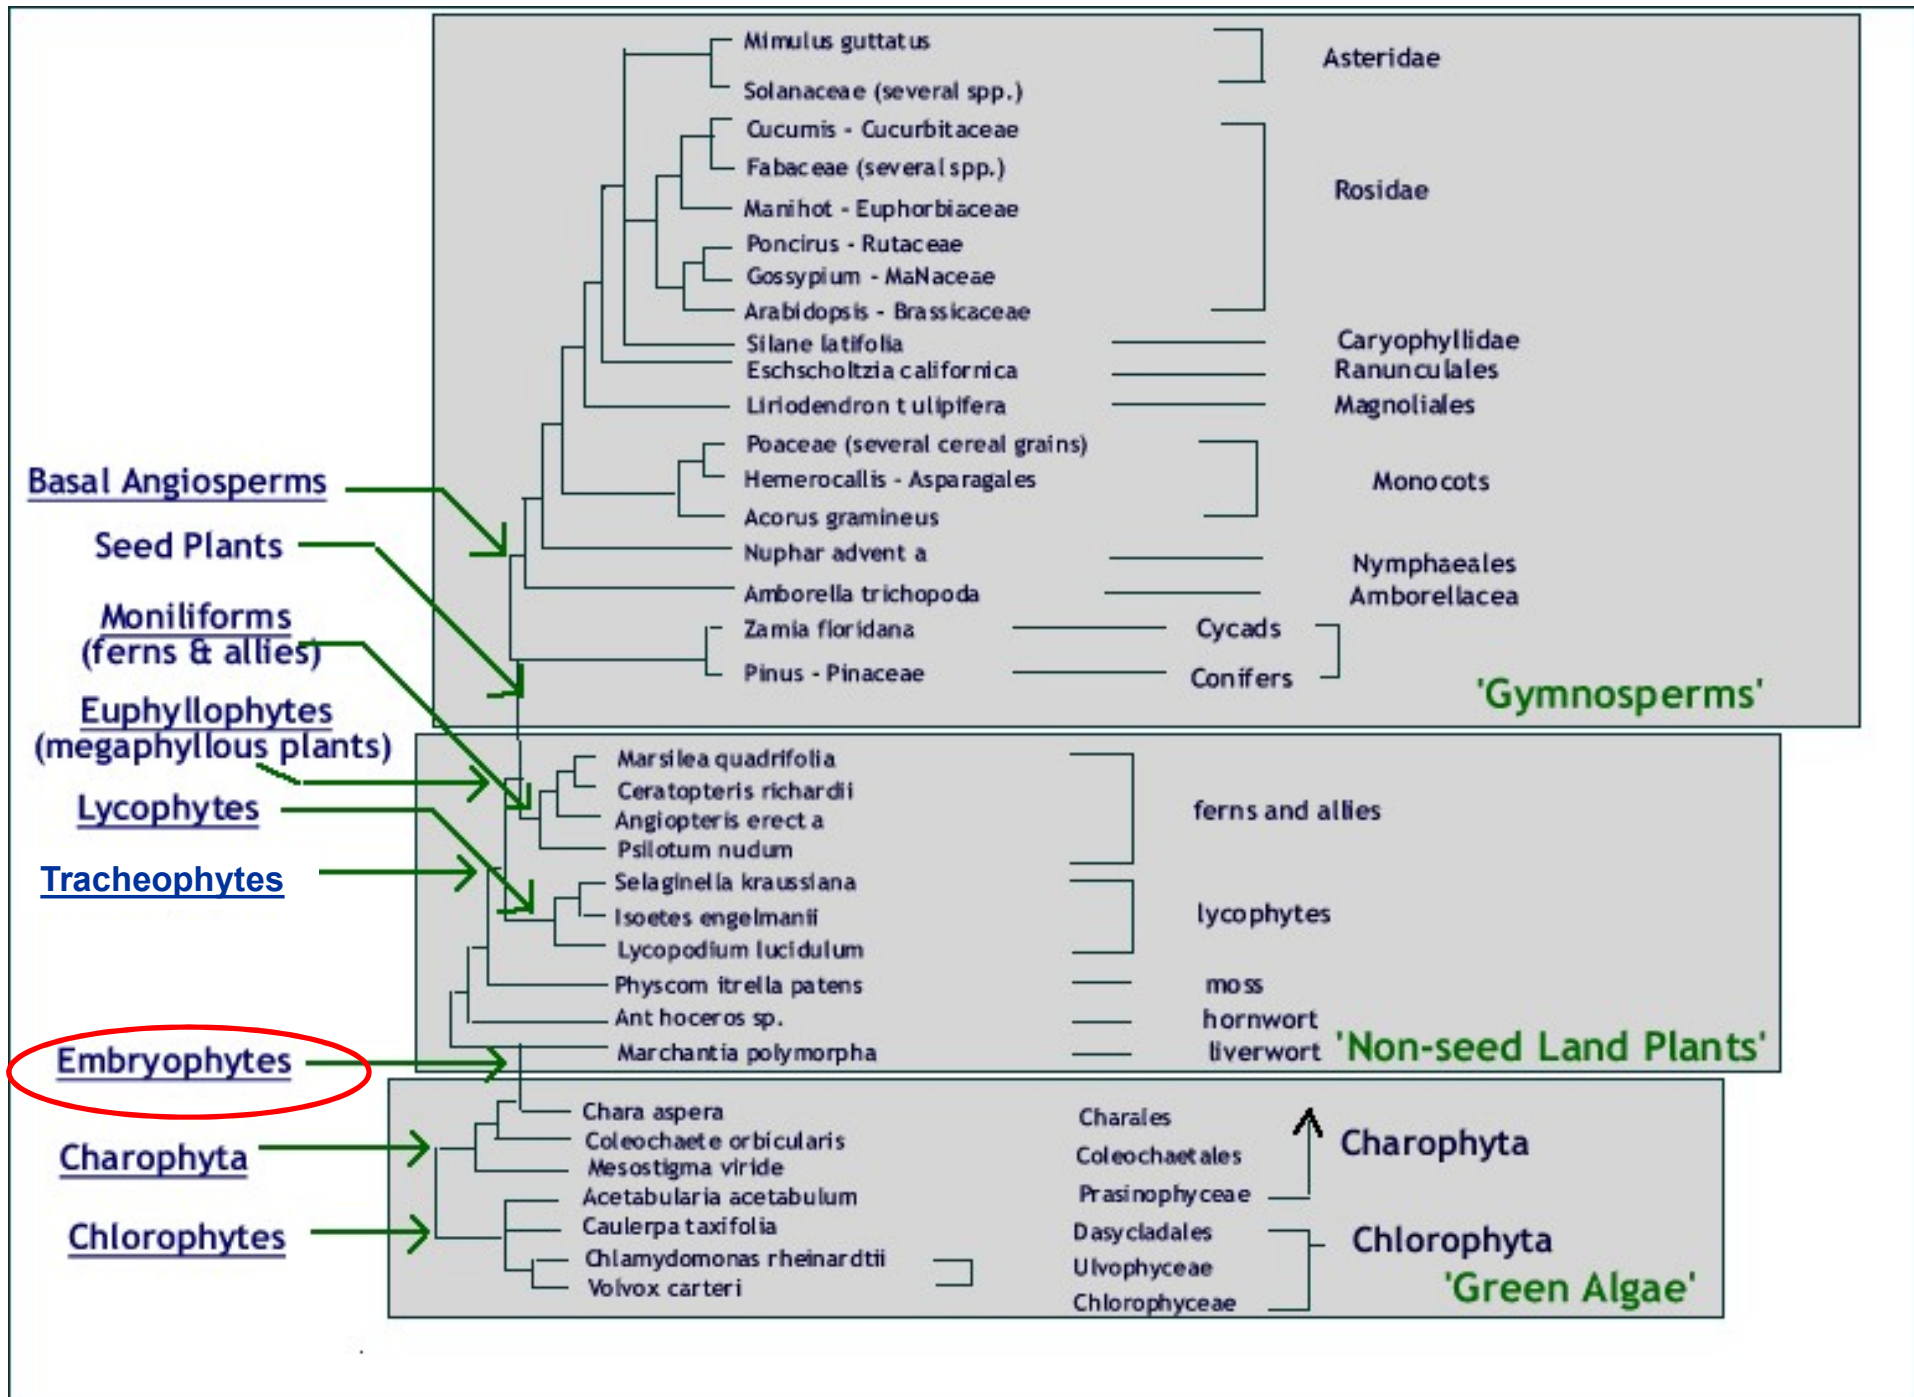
Mimulus guttatus
Solanaceae (several spp.)
Asteridae
Cucumis - Cucurbitaceae
Fabaceae (several spp.)
Manihot - Euphorbiaceae
Poncirus - Rutaceae
Gossypium - MaNaceae
Arabidopsis - Brassicaceae
Rosidae
Silane latifolia
Caryophyllidae
Eschscholtzia californica
Ranunculales
Liriodendron tulipifera
Magnoliales
Poaceae (several cereal grains)
Hemerocallis - Asparagales
Acorus gramineus
Monocots
Nuphar advent a
Nymphaeales
Amborella trichopoda
Amborellacea
Zamia floridana
Cycads
Pinus - Pinaceae
Conifers
'Gymnosperms'

Basal Angiosperms
Seed Plants
Moniliforms (ferns & allies)
Euphyllophytes (megaphyllous plants)
Lycophytes
Tracheophytes
Embryophytes
Charophyta
Chlorophytes

Marsilea quadrifolia
Ceratopteris richardii
Angiopteris erect a
Psilotum nudum
ferns and allies
Selaginella kraussiana
Isoetes engelmanii
Lycopodium lucidulum
lycophytes
Physcom itrella patens
moss
Ant hoceros sp.
hornwort
Marchantia polymorpha
liverwort
'Non-seed Land Plants'

Chara aspera
Charales
Coleochaete orbicularis
Coleochaetales
Mesostigma viride
Prasinophyceae
Charophyta
Acetabularia acetabulum
Dasycladales
Caulerpa taxifolia
Ulvophyceae
Chlamydomonas rheinardtii
Volvox carteri
Chlorophyceae
Chlorophyta
'Green Algae'